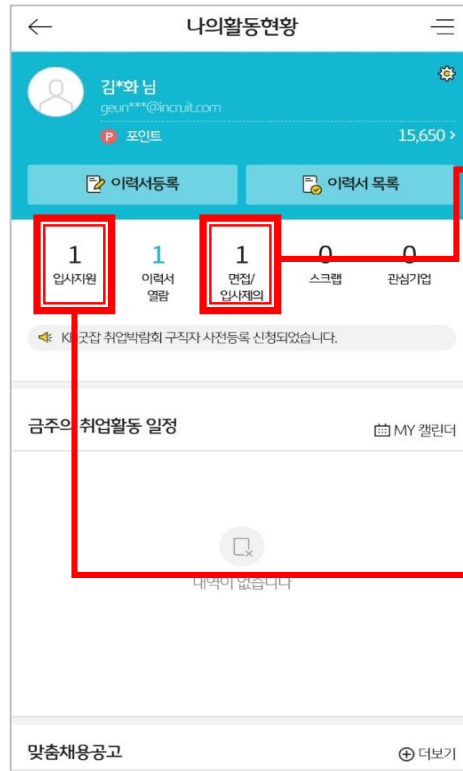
나의활동현황

김*화 님
geun***@incruit.com
P 포인트 15,650 >

이력서등록
이력서 목록

1
입사지원

1
이력서 열람

1
면접/입사제의

0
스크랩

0
관심기업

KB굿잡 취업박람회 구직자 사전등록 신청되었습니다.

금주의 취업활동 일정
MY 캘린더

내역이 없습니다

맞춤채용공고
더보기